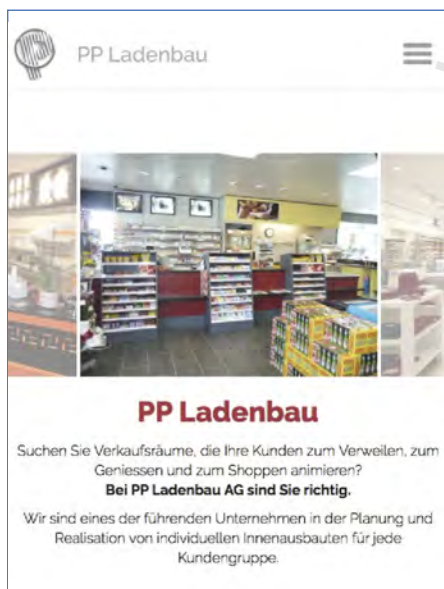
PP Ladenbau

PP Ladenbau

Suchen Sie Verkaufsräume, die Ihre Kunden zum Verweilen, zum Geniessen und zum Shoppen animieren?
**Bei PP Ladenbau AG sind Sie richtig.**

Wir sind eines der führenden Unternehmen in der Planung und Realisation von individuellen Innenausbauten für jede Kundengruppe.